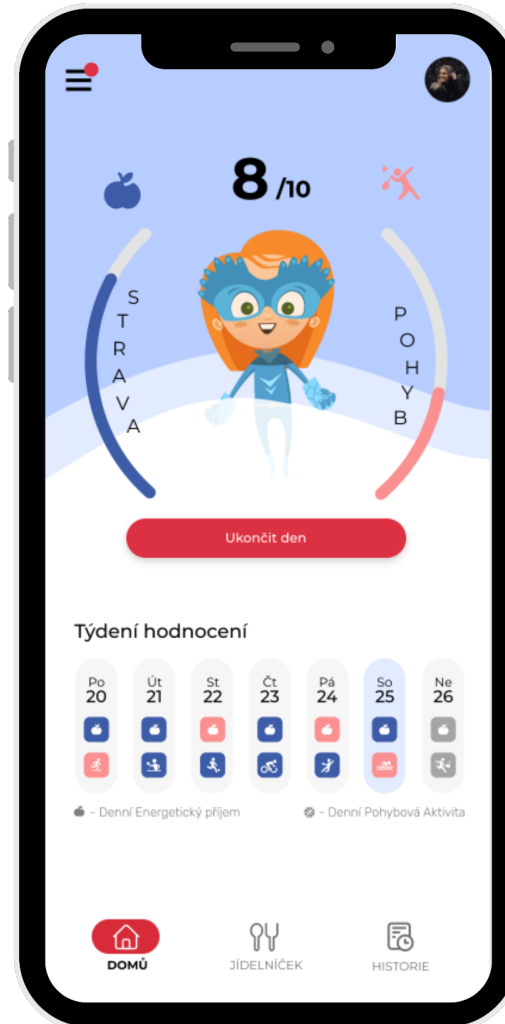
8 /10

STRAVA

POHYB

Ukončit den

Týdení hodnocení

| Po | Út | St | Čt | Pá | So | Ne |
|---|---|---|---|---|---|---|
| 20 | 21 | 22 | 23 | 24 | 25 | 26 |

- Denní Energetický příjem

- Denní Pohybová Aktivita

DOMŮ

JÍDELNÍČEK

HISTORIE